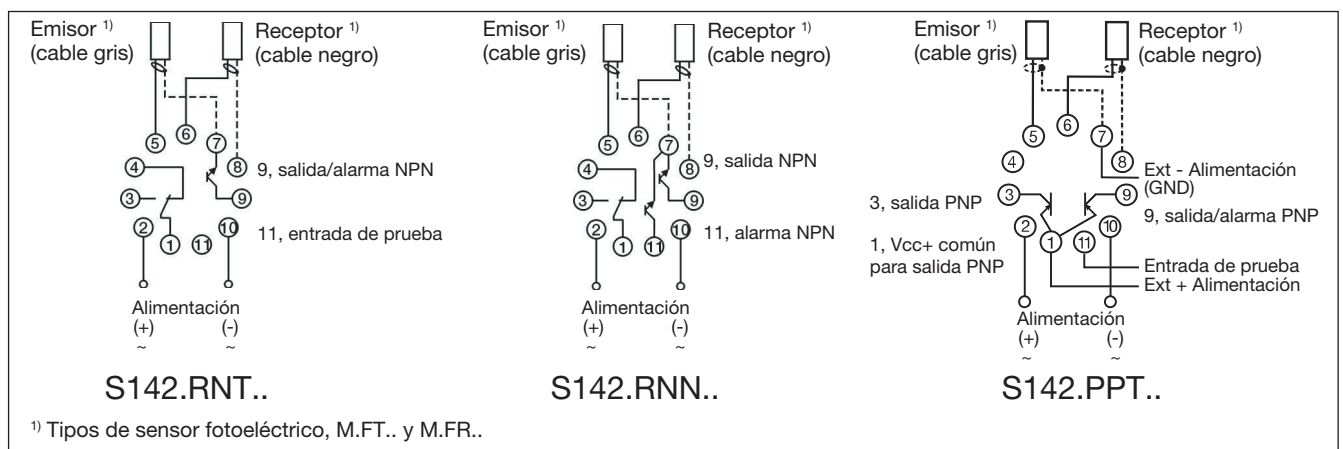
Emisor $^{1)}$ (cable gris)

Receptor $^{1)}$ (cable negro)

5 6 7 8 4 3 2 1 11 10 9

9, salida/alarma NPN

11, entrada de prueba

Alimentación (+) (-) ~ ~

S142.RNT..

Emisor $^{1)}$ (cable gris)

Receptor $^{1)}$ (cable negro)

5 6 7 8 4 3 2 1 11 10 9

9, salida NPN

11, alarma NPN

Alimentación (+) (-) ~ ~

S142.RNN..

Emisor $^{1)}$ (cable gris)

Receptor $^{1)}$ (cable negro)

5 6 7 4 8 3 9 2 1 11 10

Ext - Alimentación (GND)

3, salida PNP

9, salida/alarma PNP

1, Vcc+ común para salida PNP

Entrada de prueba

Ext + Alimentación

Alimentación (+) (-) ~ ~

S142.PPT..

$^{1)}$ Tipos de sensor fotoeléctrico, M.FT.. y M.FR..